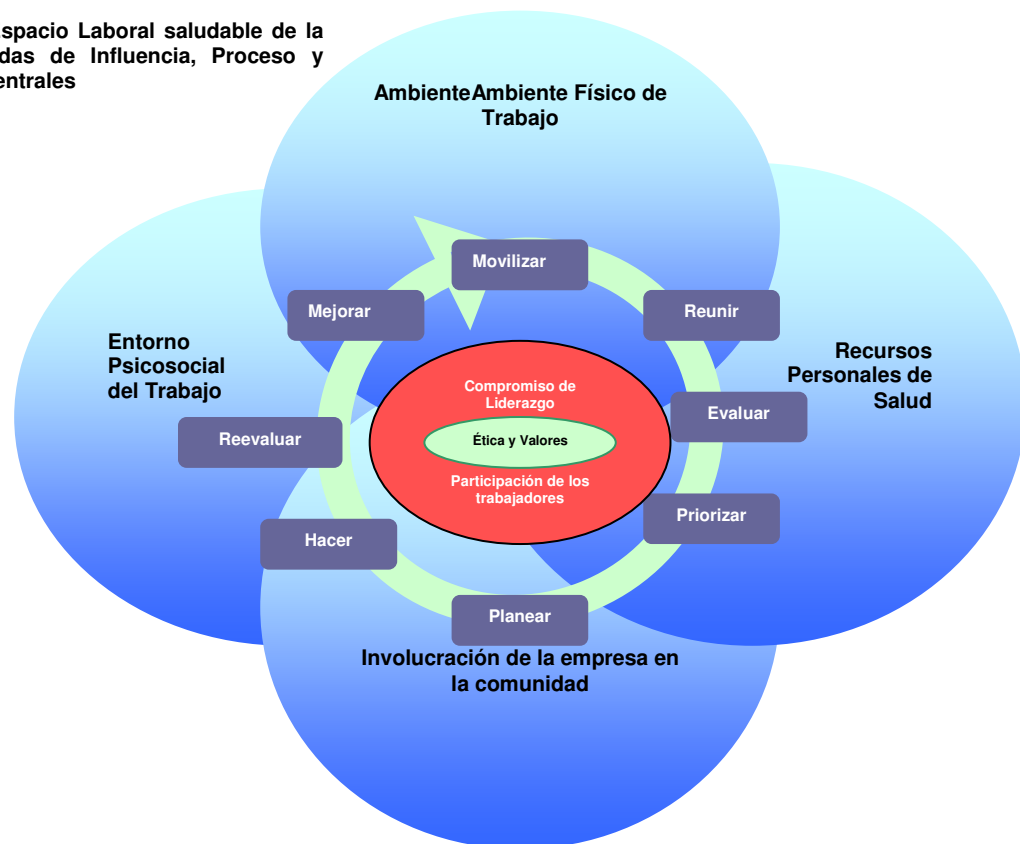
spacio Laboral saludable de la das de Influencia, Proceso y entrales

AmbienteAmbiente Físico de Trabajo

Movilizar

Mejorar

Reunir

Entorno Psicosocial del Trabajo

Recursos Personales de Salud

Compromiso de Liderazgo

Ética y Valores

Participación de los trabajadores

Evaluar

Reevaluar

Priorizar

Hacer

Planear

Involucración de la empresa en la comunidad